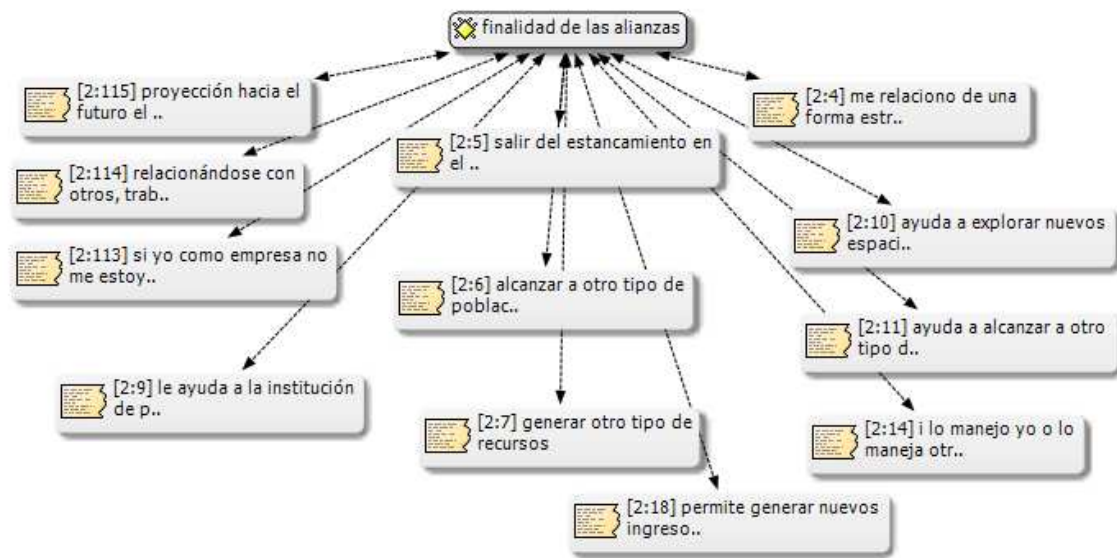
finalidad de las alianzas

[2:115] proyección hacia el futuro el ..

[2:4] me relaciono de una forma estr..

[2:5] salir del estancamiento en el ..

[2:114] relacionándose con otros, trab..

[2:10] ayuda a explorar nuevos espaci..

[2:113] si yo como empresa no me estoy..

[2:6] alcanzar a otro tipo de poblac..

[2:11] ayuda a alcanzar a otro tipo d..

[2:9] le ayuda a la institución de p..

[2:7] generar otro tipo de recursos

[2:14] i lo manejo yo o lo maneja otr..

[2:18] permite generar nuevos ingreso..